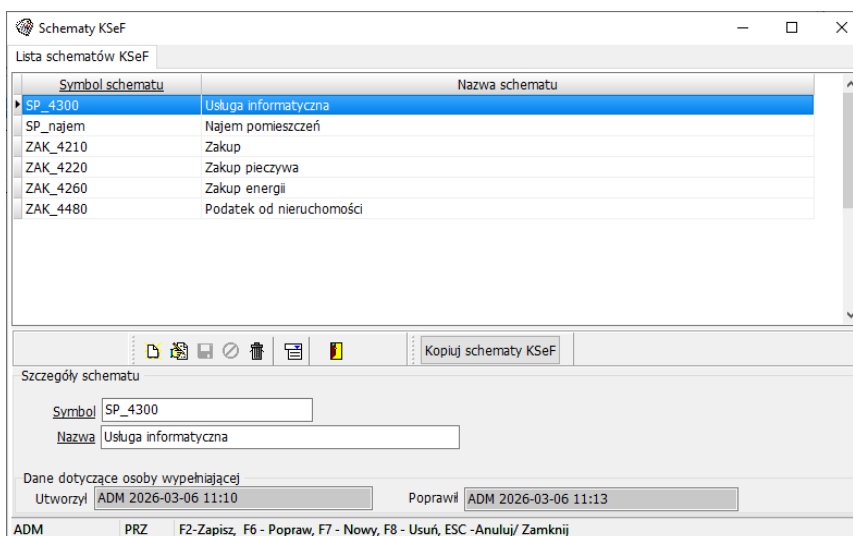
Schematy KSeF

Lista schematów KSeF

| Symbol schematu | Nazwa schematu |
|---|---|
| SP_4300 | Usługa informatyczna |
| SP_najem | Najem pomieszczeń |
| ZAK_4210 | Zakup |
| ZAK_4220 | Zakup pieczywa |
| ZAK_4260 | Zakup energii |
| ZAK_4480 | Podatek od nieruchomości |

Kopiuj schematy KSeF

Szczegóły schematu

Symbol SP_4300

Nazwa Usługa informatyczna

Dane dotyczące osoby wypełniającej

Utworzył ADM 2026-03-06 11:10

Poprawił ADM 2026-03-06 11:13

ADM PRZ F2-Zapisz, F6 - Popraw, F7 - Nowy, F8 - Usuń, ESC -Anuluj/ Zamknij